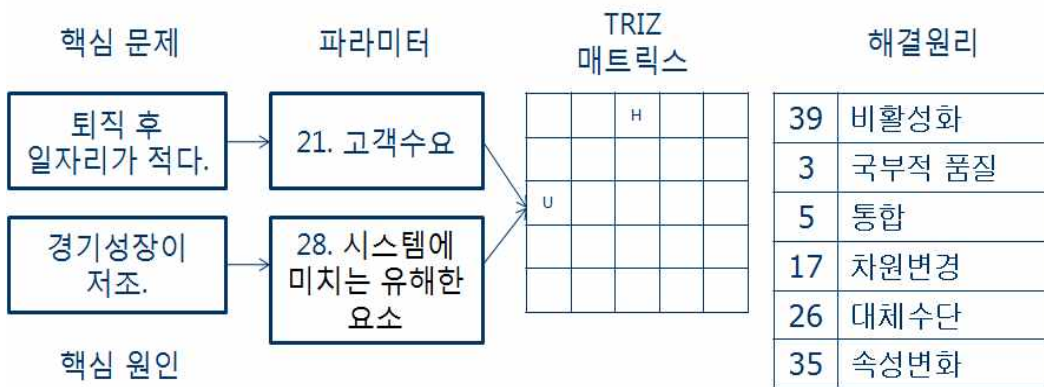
핵심 문제

퇴직 후 일자리가 적다.

경기성장이 저조.

핵심 원인

파라미터

21. 고객수요

28. 시스템에 미치는 유해한 요소

TRIZ 매트릭스

H

U

해결원리

| | |
|---|---|
| 39 | 비활성화 |
| 3 | 국부적 품질 |
| 5 | 통합 |
| 17 | 차원변경 |
| 26 | 대체수단 |
| 35 | 속성변화 |